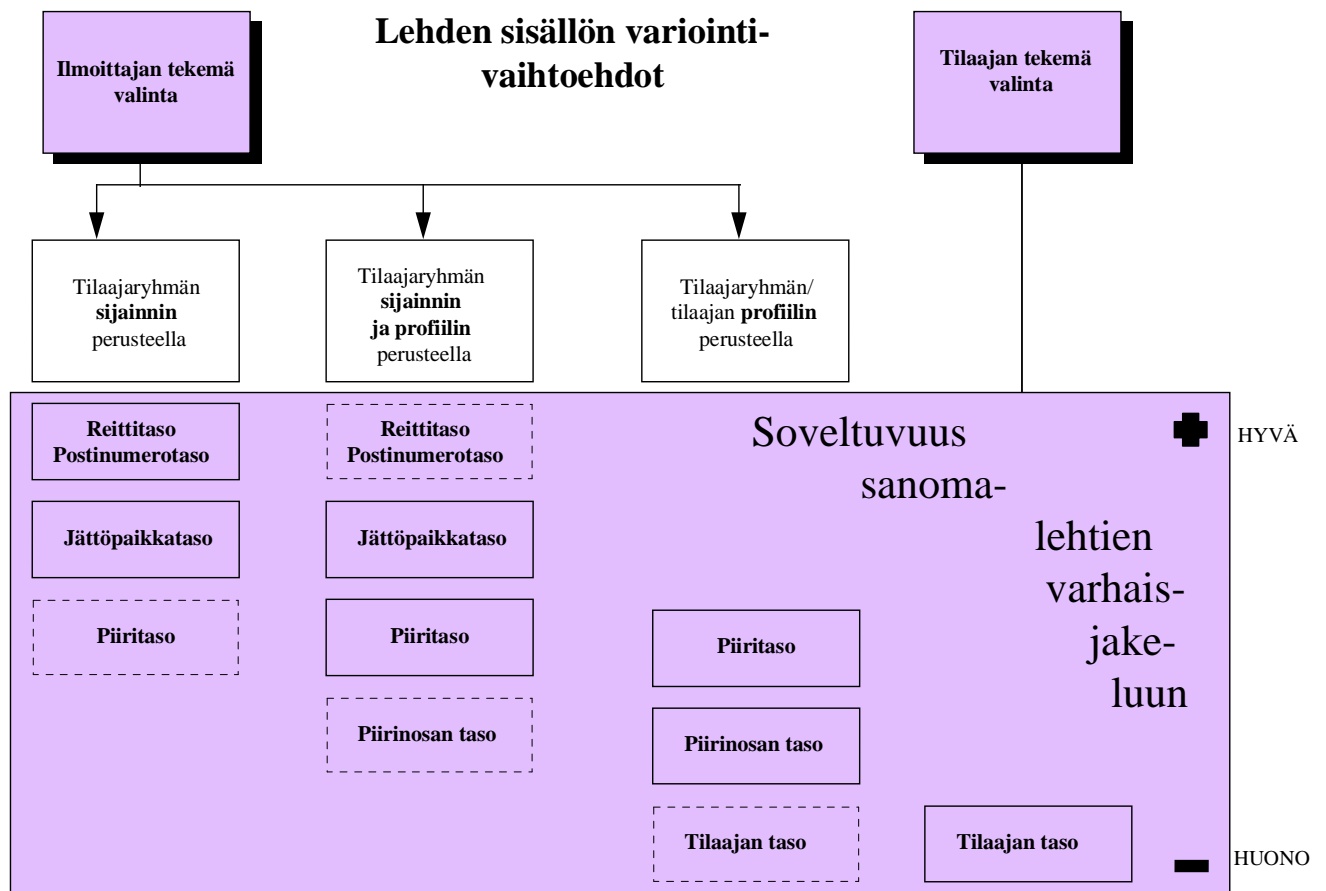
Ilmoittajan tekemä valinta

Lehden sisällön variointivaihtoehdot

Tilaajan tekemä valinta

Tilaajaryhmän **sijainnin** perusteella

Tilaajaryhmän **sijainnin ja profiilin** perusteella

Tilaajaryhmän/ tilaajan **profiilin** perusteella

Reittitaso Postinumerotaso

Jättöpaikkataso

Piiritaso

Reittitaso Postinumerotaso

Jättöpaikkataso

Piiritaso

Piirinosan taso

Soveltuvuus sanomalehtien varhaisjakeluun

HYVÄ

Piiritaso

Piirinosan taso

Tilaajan taso

Tilaajan taso

HUONO